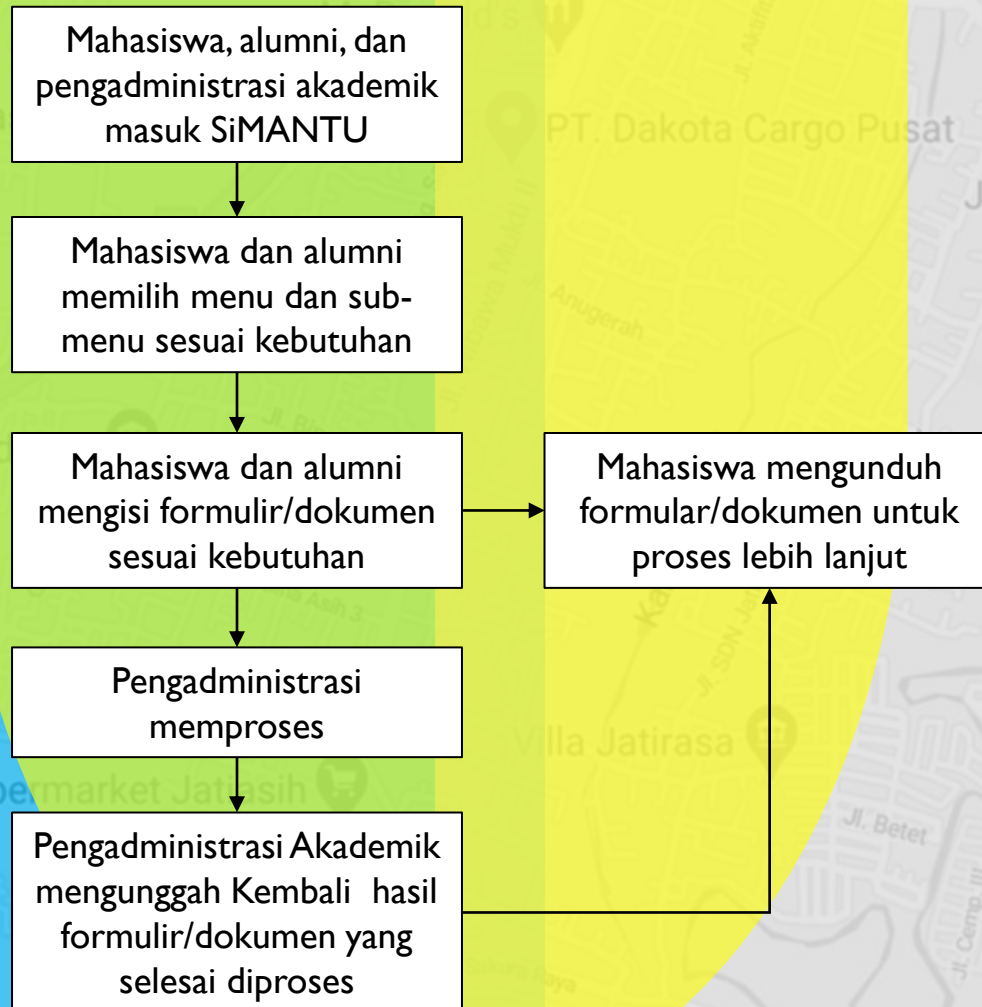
Mahasiswa, alumni, dan pengadministrasi akademik masuk SiMANTU

Mahasiswa dan alumni memilih menu dan submenu sesuai kebutuhan

Mahasiswa dan alumni mengisi formulir/dokumen sesuai kebutuhan

Mahasiswa mengunduh formular/dokumen untuk proses lebih lanjut

Pengadministrasi memproses

Pengadministrasi Akademik mengunggah Kembali hasil formulir/dokumen yang selesai diproses

PT. Dakota Cargo Pusat

Villa Jatirasa

permarket Jatiasih

Jl. Betet

Anugerah